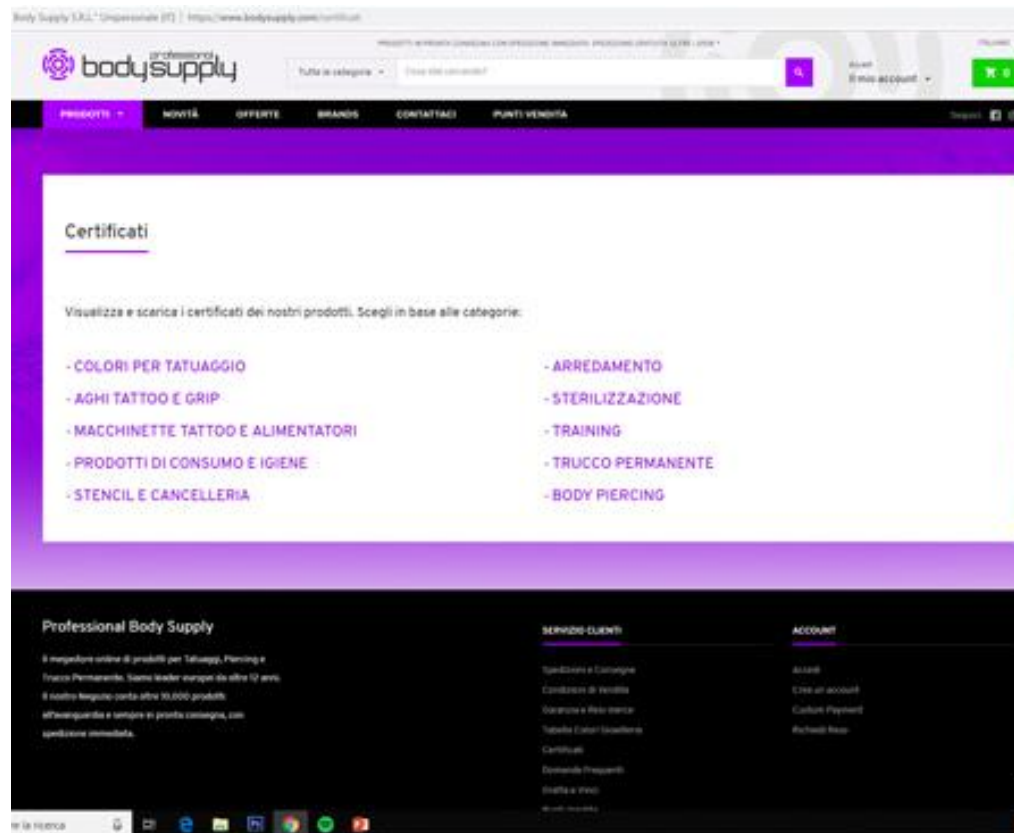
Body Supply S.R.L. Unipersonale [IT] | https://www.bodysupply.com/certificati

professional bodysupply

PRODOTTI IN PRONTA CONSEGNA CON SPEDIZIONE IMMEDIATA. SPEDIZIONE GRATUITA OLTRE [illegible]

Tutte le categorie

Cosa stai cercando?

ITALIANO

Accedi
Il mio account

PRODOTTI
NOVITÀ
OFFERTE
BRANDS
CONTATTACI
PUNTI VENDITA

Seguici

Certificati

Visualizza e scarica i certificati dei nostri prodotti. Scegli in base alle categorie:

- COLORI PER TATUAGGIO
- AGHI TATTOO E GRIP
- MACCHINETTE TATTOO E ALIMENTATORI
- PRODOTTI DI CONSUMO E IGIENE
- STENCIL E CANCELLERIA

- ARREDAMENTO
- STERILIZZAZIONE
- TRAINING
- TRUCCO PERMANENTE
- BODY PIERCING

Professional Body Supply

Il megastore online di prodotti per Tatuaggi, Piercing e Trucco Permanente. Siamo leader europei da oltre 12 anni. Il nostro Negozio conta oltre 10.000 prodotti all'avanguardia e sempre in pronta consegna, con spedizione immediata.

SERVIZIO CLIENTI

Spedizioni e Consegne
Condizioni di Vendita
Garanzia e Reso merce
Tabella Colori Gioielleria
Certificati
Domande Frequenti
Grafica e Video
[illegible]

ACCOUNT

Accedi
Crea un account
Custom Payment
Richiedi Reso

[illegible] la ricerca